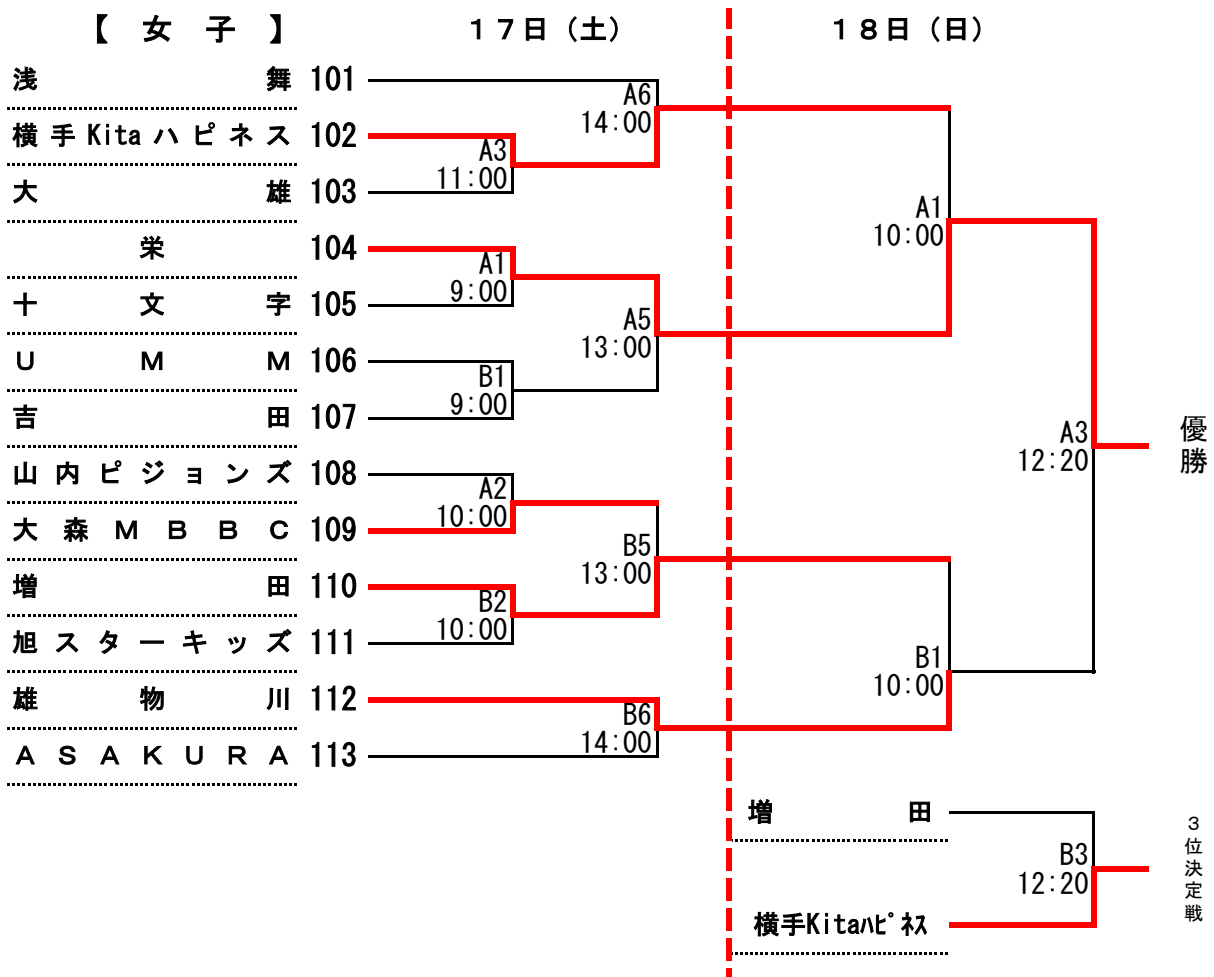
【 女 子 】

17日（土）

18日（日）

浅 舞 101
横手Kitaハピネス 102
大 雄 103
栄 104
十 文 字 105
U M M 106
吉 田 107
山内ピジョンズ 108
大森MBBC 109
増 田 110
旭スターキッズ 111
雄 物 川 112
ASAKURA 113

A6
14:00

A3
11:00

A1
9:00

A5
13:00

B1
9:00

A2
10:00

B5
13:00

B2
10:00

B6
14:00

A1
10:00

B1
10:00

A3
12:20

優勝

増 田

横手Kitaﾊﾋﾟﾈｽ

B3
12:20

3位決定戦